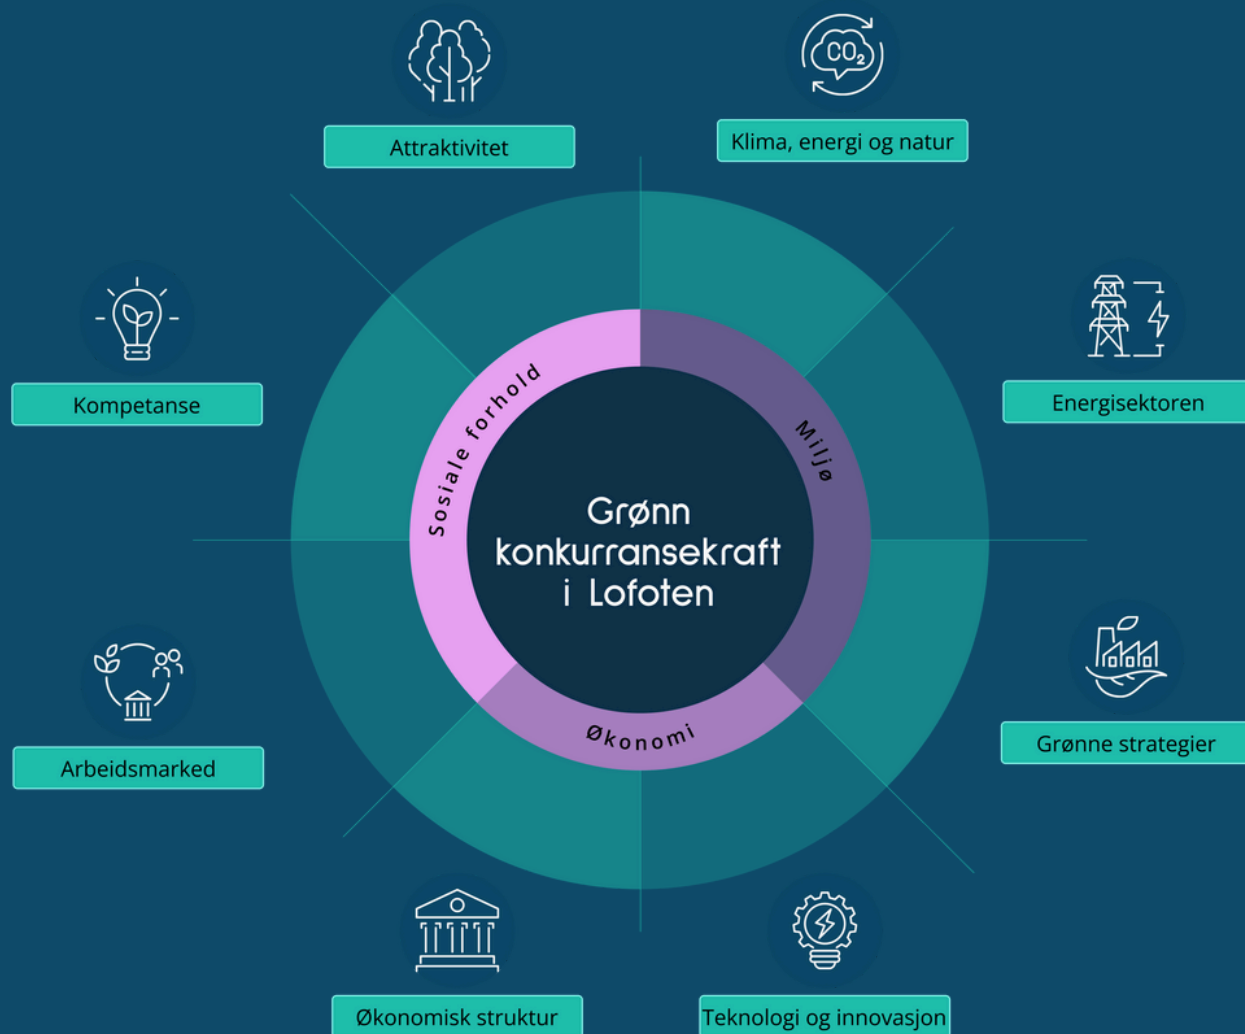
Attraktivitet

$CO_2$

Klima, energi og natur

Kompetanse

Energisektoren

Sosiale forhold

Miljø

Grønn konkurransekraft i Lofoten

Økonomi

Arbeidsmarked

Grønne strategier

Økonomisk struktur

Teknologi og innovasjon